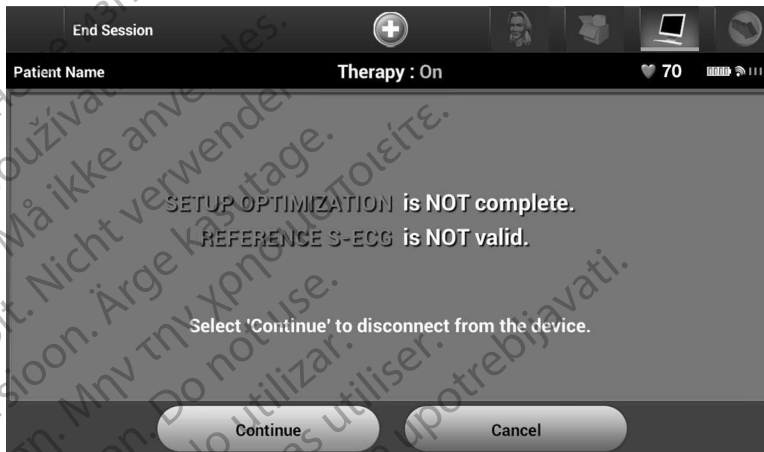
End Session

Patient Name

Therapy : On

70

SETUP OPTIMIZATION is NOT complete.

REFERENCE S-ECG is NOT valid.

Select 'Continue' to disconnect from the device.

Continue

Cancel

Må ikke anvendes. Nicht verwenden. Ärge kasutage. Μην τη χρησιμοποιείτε. Do not use. No utilizar. Ne pas utiliser. Nepoužívat. Nu se utiliza. Ne upotrebljavati.